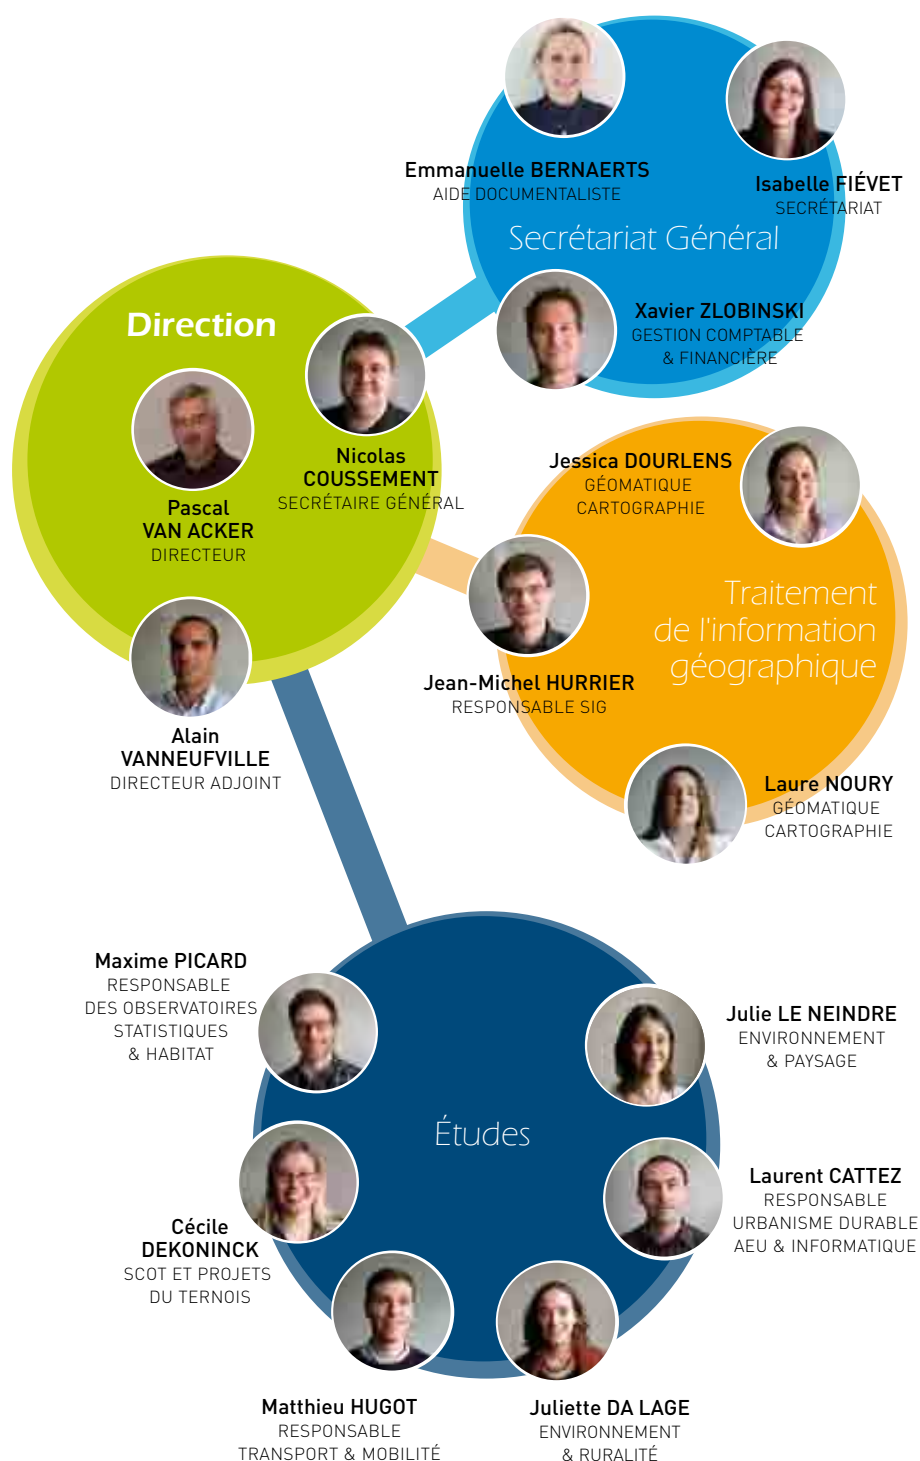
Emmanuelle BERNAERTS
AIDE DOCUMENTALISTE

Isabelle FIÉVET
SECRÉTARIAT

Secrétariat Général

Xavier ZLOBINSKI
GESTION COMPTABLE & FINANCIÈRE

Direction

Nicolas COUSSEMENT
SECRÉTAIRE GÉNÉRAL

Pascal VAN ACKER
DIRECTEUR

Alain VANNEUFVILLE
DIRECTEUR ADJOINT

Jessica DOURLENS
GÉOMATIQUE CARTOGRAPHIE

Traitement de l'information géographique

Jean-Michel HURRIER
RESPONSABLE SIG

Laure NOURY
GÉOMATIQUE CARTOGRAPHIE

Maxime PICARD
RESPONSABLE DES OBSERVATOIRES STATISTIQUES & HABITAT

Julie LE NEINDRE
ENVIRONNEMENT & PAYSAGE

Études

Laurent CATTEZ
RESPONSABLE URBANISME DURABLE AEU & INFORMATIQUE

Cécile DEKONINCK
SCOT ET PROJETS DU TERNOIS

Matthieu HUGOT
RESPONSABLE TRANSPORT & MOBILITÉ

Juliette DA LAGE
ENVIRONNEMENT & RURALITÉ